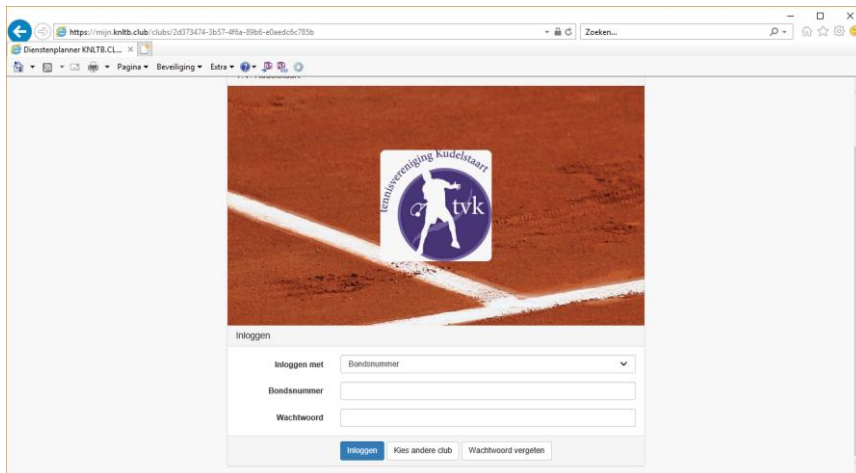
https://mijn.knltb.club/clubs/2d373474-3b57-4f6a-89b6-e0aedc6c785b

Zoeken...

Dienstenplanner KNLTB.CL... ×

Pagina ▾ Beveiliging ▾ Extra ▾

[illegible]

tennisvereniging Kudelstaart

tvk

Inloggen

Inloggen met | Bondsnummer

Bondsnummer

Wachtwoord

Inloggen | Kies andere club | Wachtwoord vergeten